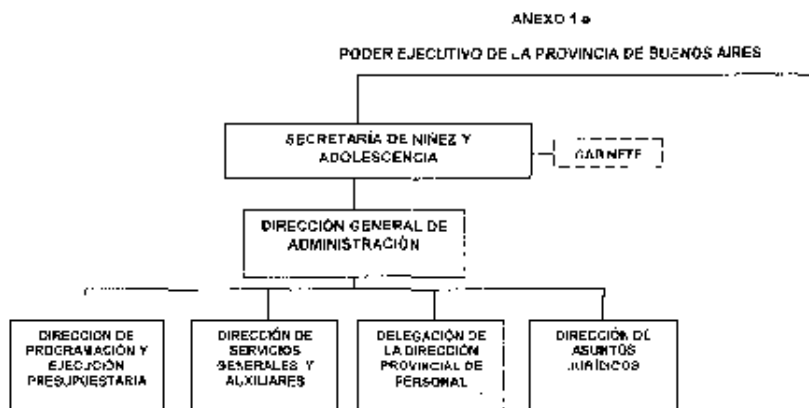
ANEXO 1 a

PODER EJECUTIVO DE LA PROVINCIA DE BUENOS AIRES

SECRETARÍA DE NIÑEZ Y ADOLESCENCIA

GABINETE

DIRECCIÓN GENERAL DE ADMINISTRACIÓN

DIRECCION DE PROGRAMACIÓN Y EJECUCIÓN PRESUPUESTARIA

DIRECCIÓN DE SERVICIOS GENERALES Y AUXILIARES

DELEGACIÓN DE LA DIRECCIÓN PROVINCIAL DE PERSONAL

DIRECCIÓN DE ASUNTOS JURÍDICOS